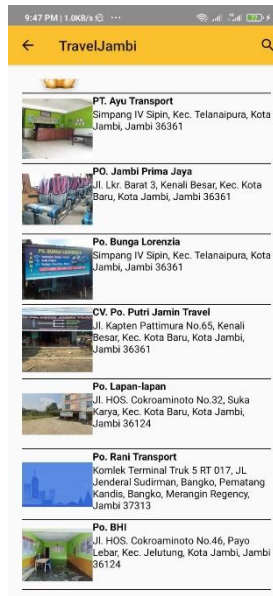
9:47 PM | 1.0KB/s ···

TravelJambi

PT. Ayu Transport
Simpang IV Sipin, Kec. Telanaipura, Kota Jambi, Jambi 36361

PO. Jambi Prima Jaya
Jl. Lkr. Barat 3, Kenali Besar, Kec. Kota Baru, Kota Jambi, Jambi 36361

Po. Bunga Lorenzia
Simpang IV Sipin, Kec. Telanaipura, Kota Jambi, Jambi 36361

CV. Po. Putri Jamin Travel
Jl. Kapten Pattimura No.65, Kenali Besar, Kec. Kota Baru, Kota Jambi, Jambi 36361

Po. Lapan-lapan
Jl. HOS. Cokroaminoto No.32, Suka Karya, Kec. Kota Baru, Kota Jambi, Jambi 36124

Po. Rani Transport
Komlek Terminal Truk 5 RT 017, JL Jenderal Sudirman, Bangko, Pematang Kandis, Bangko, Merangin Regency, Jambi 37313

Po. BHI
Jl. HOS. Cokroaminoto No.46, Payo Lebar, Kec. Jelutung, Kota Jambi, Jambi 36124